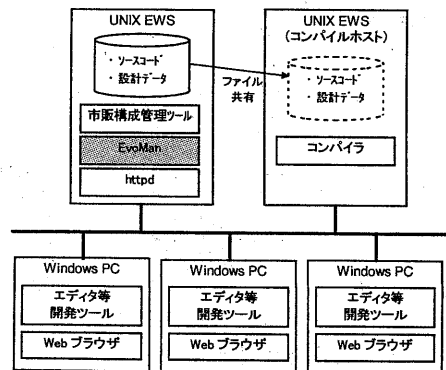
UNIX EWS

・ソースコード
・設計データ

市販構成管理ツール

EvoMan

httpd

ファイル共有

UNIX EWS
(コンパイルホスト)

・ソースコード
・設計データ

コンパイラ

Windows PC

エディタ等
開発ツール

Webブラウザ

Windows PC

エディタ等
開発ツール

Webブラウザ

Windows PC

エディタ等
開発ツール

Webブラウザ